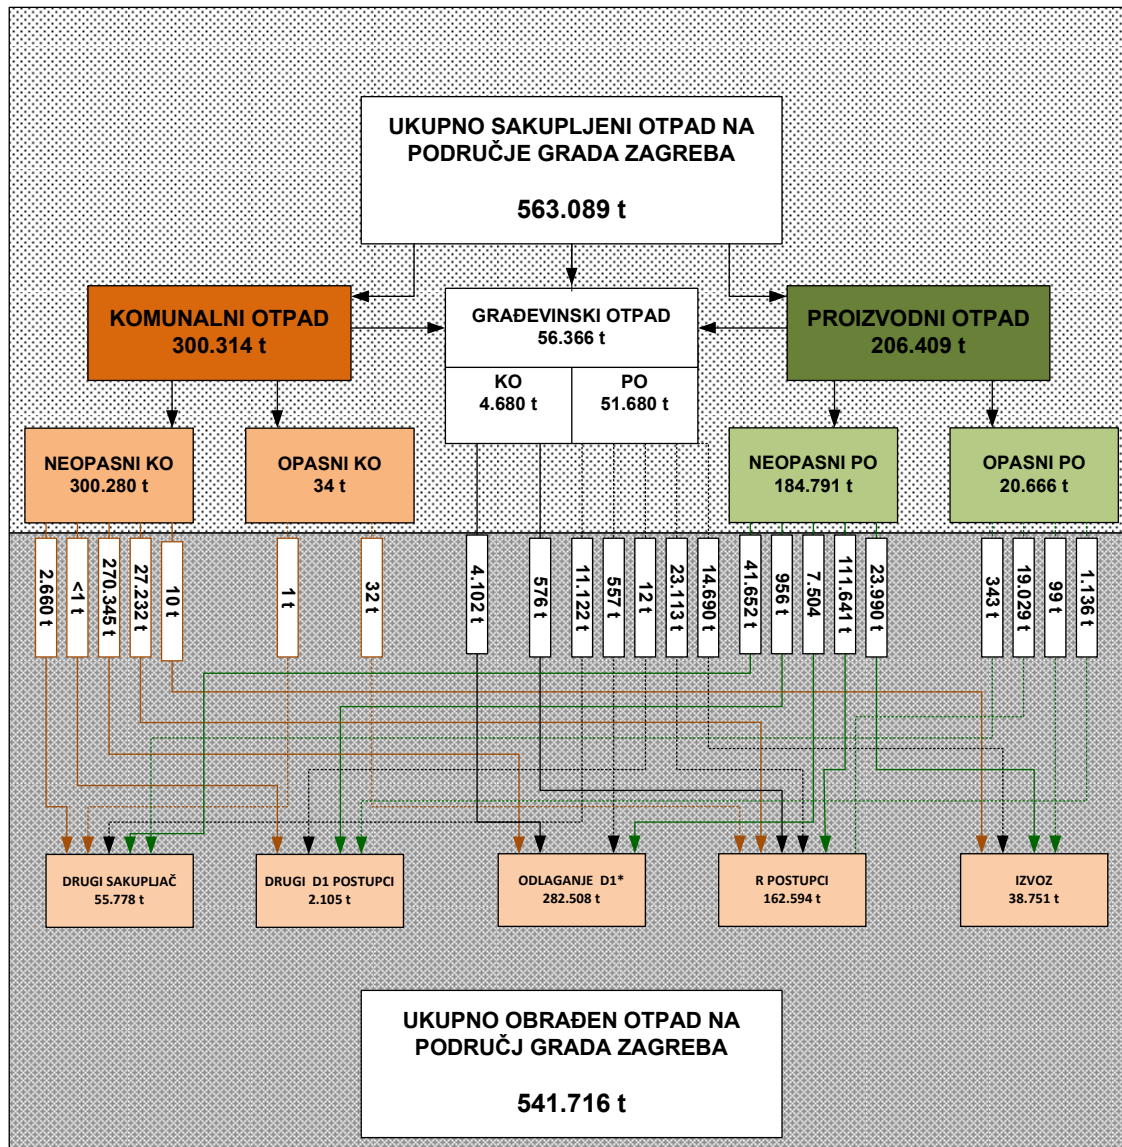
UKUPNO SAKUPLJENI OTPAD NA PODRUČJE GRADA ZAGREBA

563.089 t

KOMUNALNI OTPAD
300.314 t

GRAĐEVINSKI OTPAD
56.366 t

KO
4.680 t

PO
51.680 t

PROIZVODNI OTPAD
206.409 t

NEOPASNI KO
300.280 t

OPASNI KO
34 t

NEOPASNI PO
184.791 t

OPASNI PO
20.666 t

2.660 t

<1 t

270.345 t

27.232 t

10 t

1 t

32 t

4.102 t

576 t

11.122 t

557 t

12 t

23.113 t

14.690 t

41.652 t

956 t

7.504

111.641 t

23.990 t

343 t

19.029 t

99 t

1.136 t

DRUGI SAKUPLJAČ
55.778 t

DRUGI D1 POSTUPCI
2.105 t

ODLAGANJE D1*
282.508 t

R POSTUPCI
162.594 t

IZVOZ
38.751 t

UKUPNO OBRAĐEN OTPAD NA PODRUČJ GRADA ZAGREBA

541.716 t